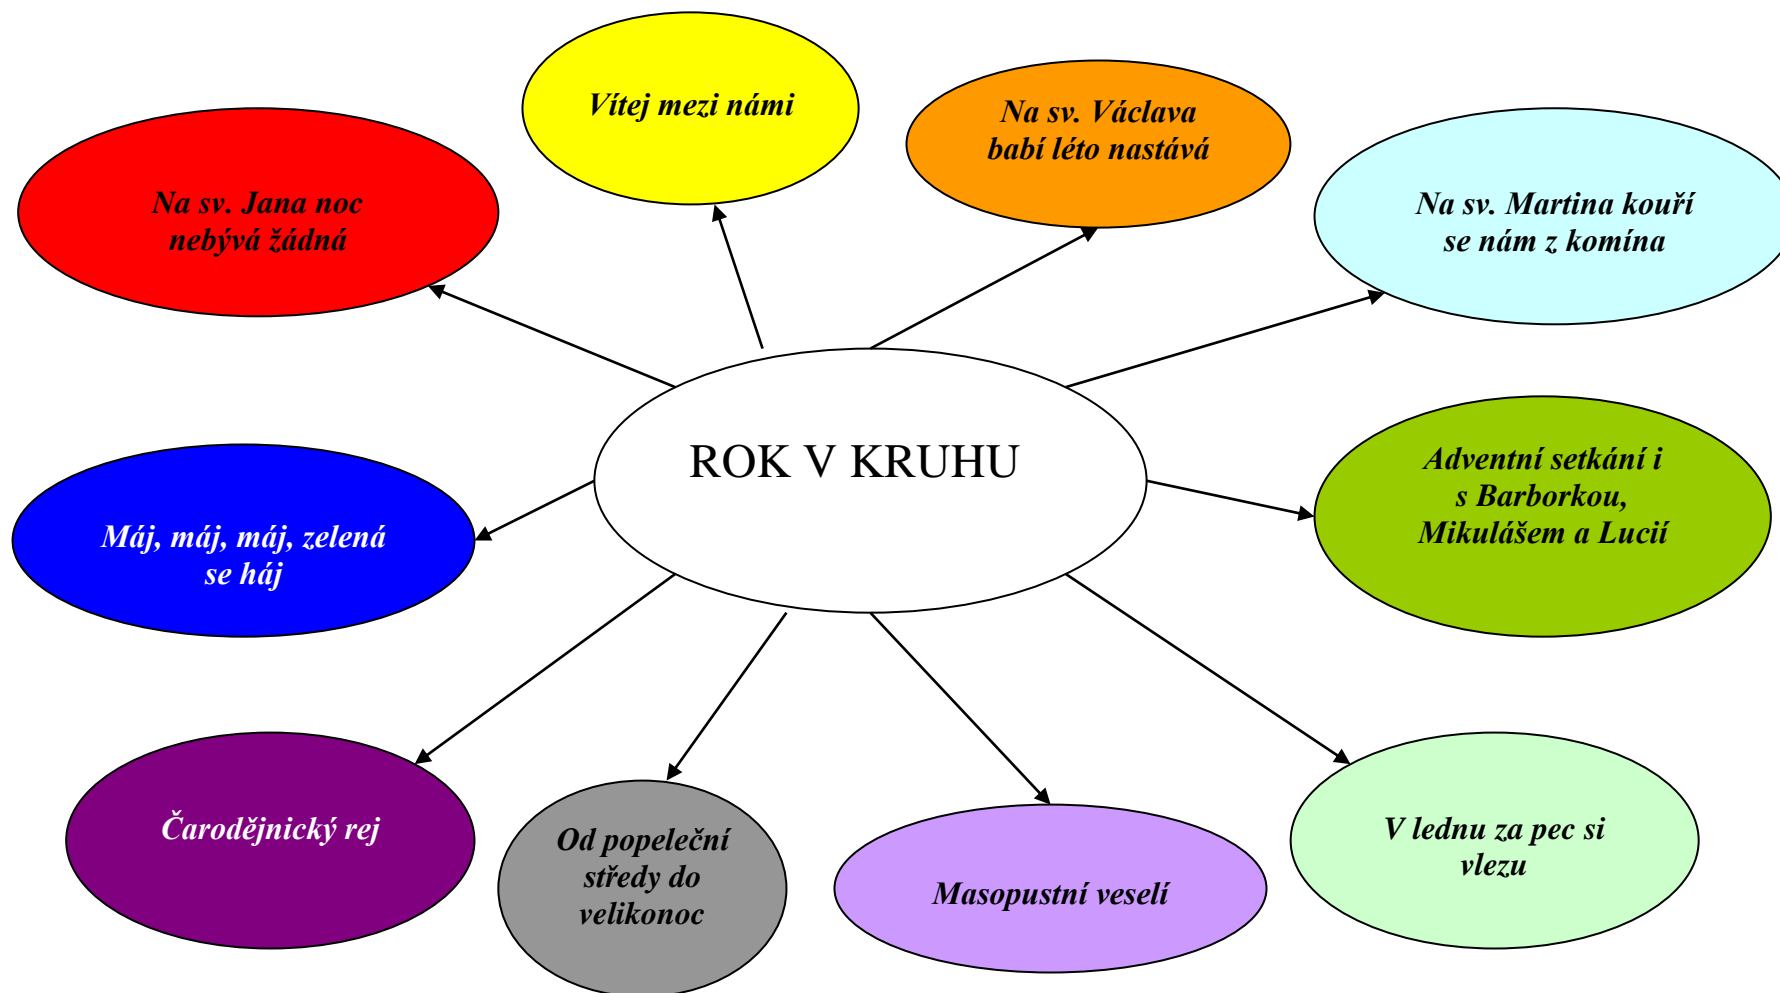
Vítej mezi námi

Na sv. Václava babí léto nastává

Na sv. Jana noc nebývá žádná

Na sv. Martina kouří se nám z komína

ROK V KRUHU

Máj, máj, máj, zelená se háj

Adventní setkání i s Barborkou, Mikulášem a Lucií

Čarodějnický rej

Od popeleční středy do velikonoc

Masopustní veselí

V lednu za pec si vlezu